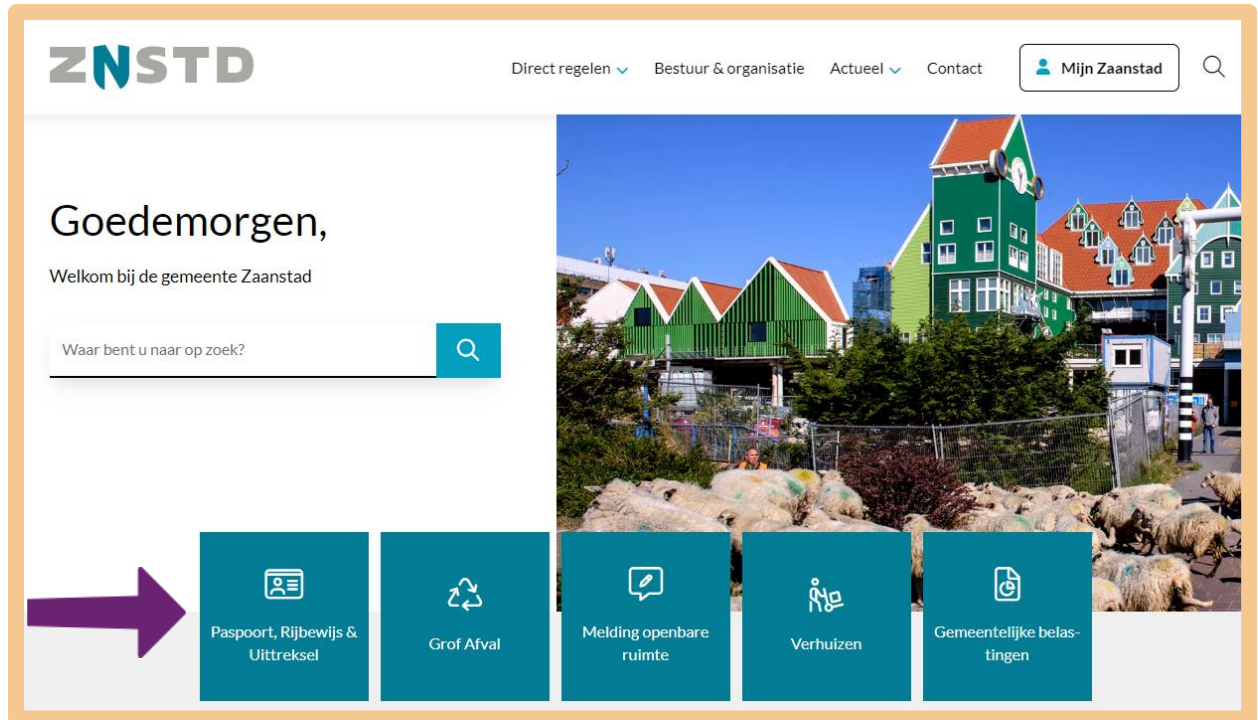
ZNSTD

Direct regelen Bestuur & organisatie Actueel Contact Mijn Zaanstad

Goedemorgen,

Welkom bij de gemeente Zaanstad

Waar bent u naar op zoek?

Paspoort, Rijbewijs & Uittreksel

Grof Afval

Melding openbare ruimte

Verhuizen

Gemeentelijke belastingen